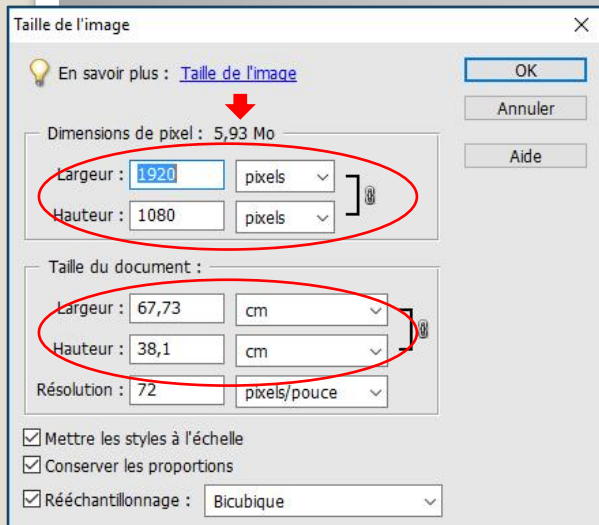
Taille de l'image

En savoir plus : Taille de l'image

OK

Annuler

Aide

Dimensions de pixel : 5,93 Mo

Largeur : 1920 pixels

Hauteur : 1080 pixels

Taille du document :

Largeur : 67,73 cm

Hauteur : 38,1 cm

Résolution : 72 pixels/pouce

Mettre les styles à l'échelle

Conserver les proportions

Rééchantillonnage : Bicubique